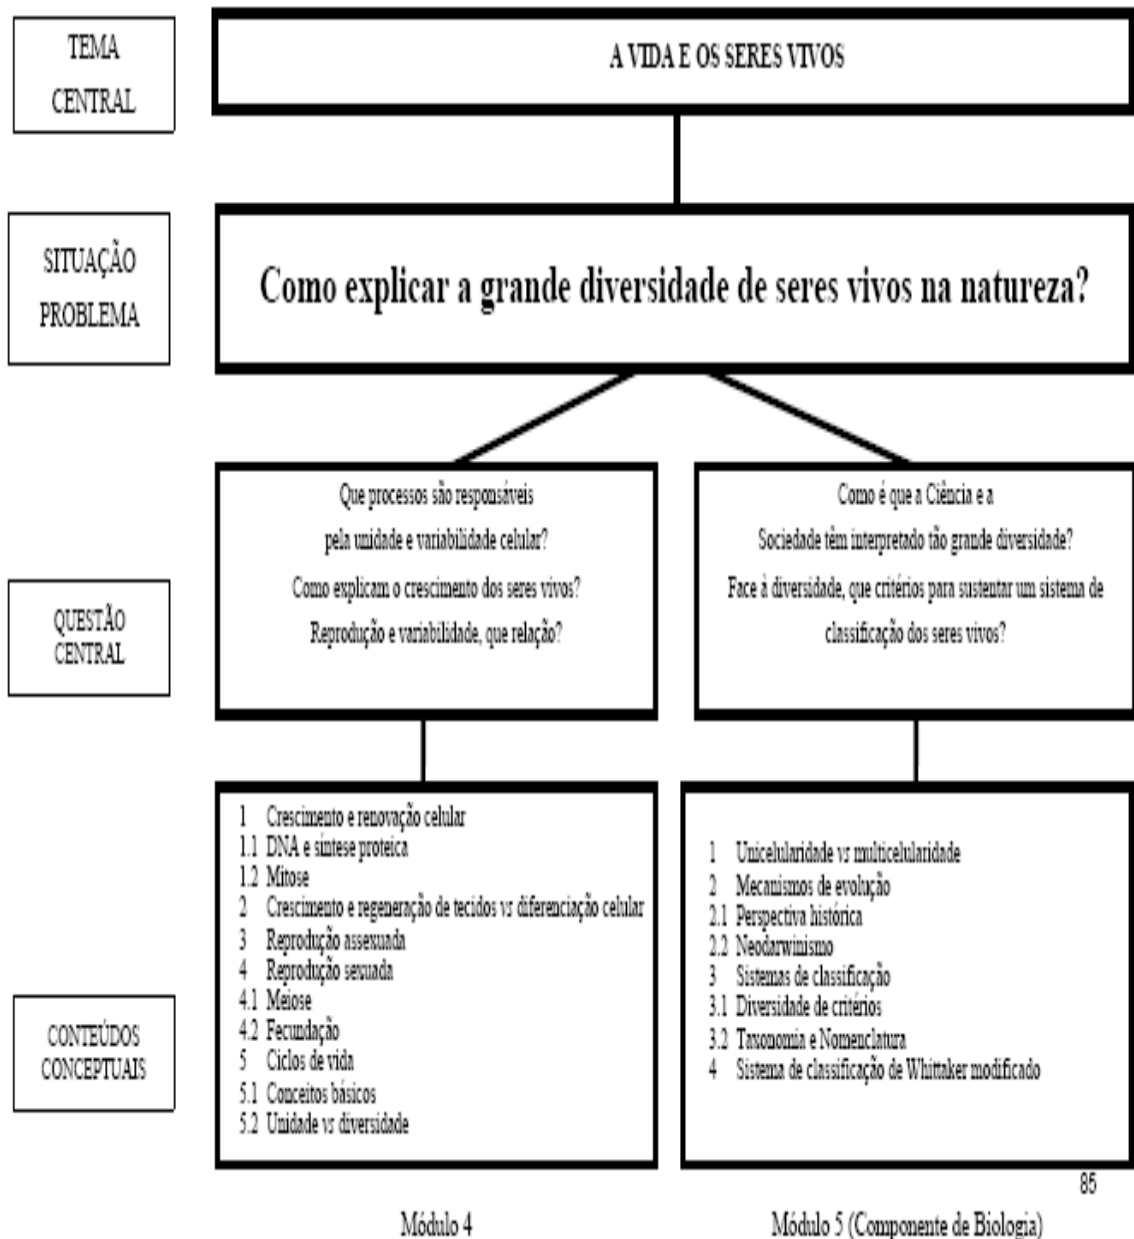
TEMA CENTRAL

A VIDA E OS SERES VIVOS

SITUAÇÃO PROBLEMA

Como explicar a grande diversidade de seres vivos na natureza?

QUESTÃO CENTRAL

Que processos são responsáveis pela unidade e variabilidade celular?
Como explicam o crescimento dos seres vivos?
Reprodução e variabilidade, que relação?

Como é que a Ciência e a Sociedade têm interpretado tão grande diversidade?
Face à diversidade, que critérios para sustentar um sistema de classificação dos seres vivos?

CONTEÚDOS CONCEPTUAIS

1 Crescimento e renovação celular
1.1 DNA e síntese proteica
1.2 Mitose
2 Crescimento e regeneração de tecidos vs diferenciação celular
3 Reprodução assexuada
4 Reprodução sexuada
4.1 Meiose
4.2 Fecundação
5 Ciclos de vida
5.1 Conceitos básicos
5.2 Unidade vs diversidade

1 Unicelularidade vs multicelularidade
2 Mecanismos de evolução
2.1 Perspectiva histórica
2.2 Neodarwinismo
3 Sistemas de classificação
3.1 Diversidade de critérios
3.2 Taxonomia e Nomenclatura
4 Sistema de classificação de Whittaker modificado

85

Módulo 4

Módulo 5 (Componente de Biologia)